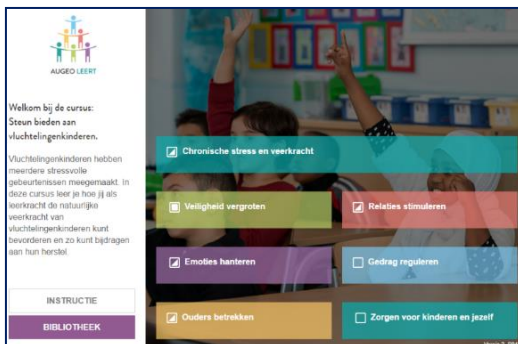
AUGEO LEERT

Welkom bij de cursus: Steun bieden aan vluchtelingenkinderen.

Vluchtelingenkinderen hebben meerdere stressvolle gebeurtenissen meegemaakt. In deze cursus leer je hoe jij als leerkracht de natuurlijke veerkracht van vluchtelingenkinderen kunt bevorderen en zo kunt bijdragen aan hun herstel.

INSTRUCTIE

BIBLIOTHEEK

Chronische stress en veerkracht

Veiligheid vergroten

Relaties stimuleren

Emoties hanteren

Gedrag reguleren

Ouders betrekken

Zorgen voor kinderen en jezelf